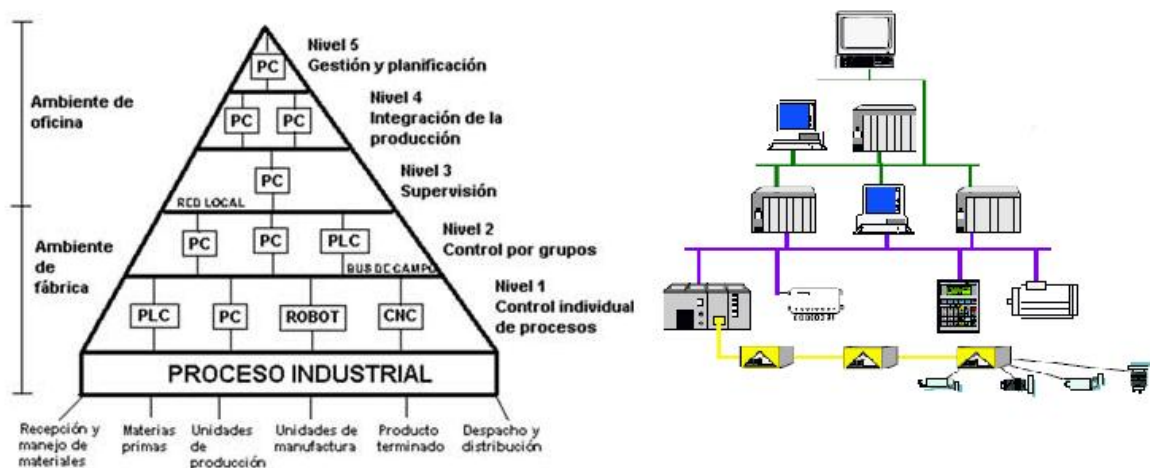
Ambiente de oficina

Ambiente de fábrica

Nivel 5
Gestión y planificación

PC

Nivel 4
Integración de la producción

PC PC

Nivel 3
Supervisión

PC

RED LOCAL

Nivel 2
Control por grupos

PC PC PLC

BUS DE CAMPO

Nivel 1
Control individual de procesos

PLC PC ROBOT CNC

PROCESO INDUSTRIAL

Recepción y manejo de materiales

Materias primas

Unidades de producción

Unidades de manufactura

Producto terminado

Despacho y distribución